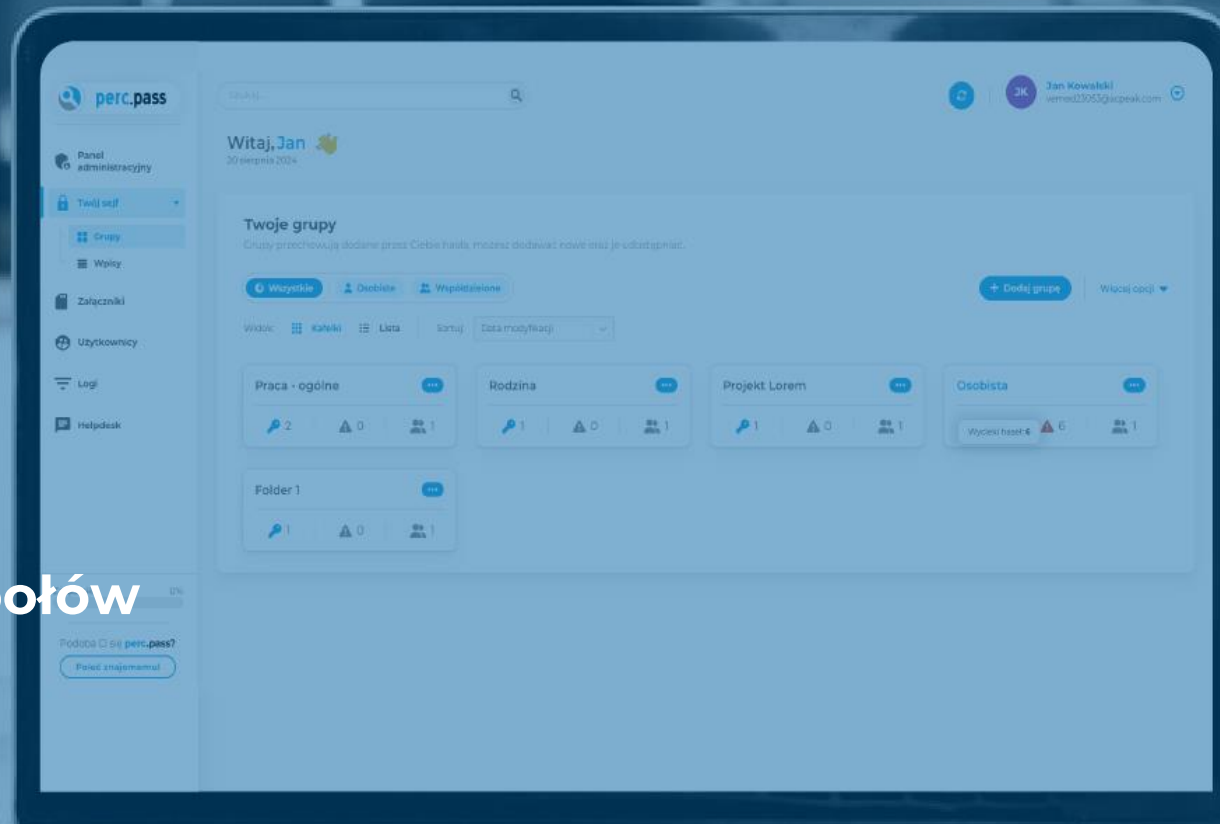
perc.pass

Szukaj...

JK Jan Kowalski vemed23053@acpeak.com

Panel administracyjny

Twój sejf

Grupy

Wpisy

Załączniki

Użytkownicy

Logi

Helpdesk

Witaj, Jan

20 sierpnia 2024

Twoje grupy

Grupy przechowują dodane przez Ciebie hasła, możesz dodawać nowe oraz je udostępniać.

Wszystkie

Osobiste

Współdzielone

+ Dodaj grupę

Więcej opcji

Widok: Kafelki Lista Sortuj: Data modyfikacji

Praca - ogólne
2 0 1

Rodzina
1 0 1

Projekt Lorem
1 0 1

Osobista
Wycieki haseł: 6 6 1

Folder 1
1 0 1

ołów

0%

Podoba Ci się perc.pass?

Poleć znajomemu!